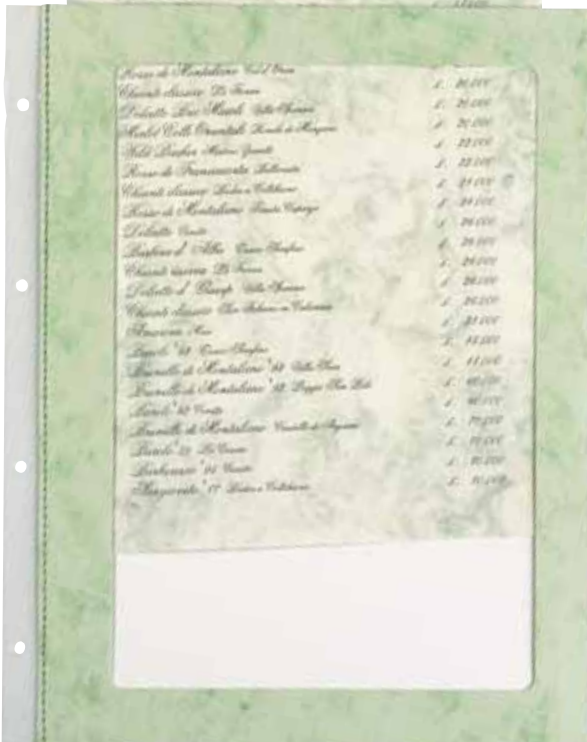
Rosso di Montalcino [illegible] — L. 20.000
Chianti classico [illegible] — L. 20.000
Dolcetto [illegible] — L. 20.000
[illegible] Colli Orientali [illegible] — L. 20.000
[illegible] — L. 22.000
Rosso di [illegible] — L. 22.000
Chianti classico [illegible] — L. 24.000
Rosso di Montalcino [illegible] — L. 24.000
Dolcetto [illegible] — L. 26.000
Barbera d'Alba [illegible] — L. 26.000
Chianti riserva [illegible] — L. 26.000
Dolcetto d'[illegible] — L. 28.000
Chianti classico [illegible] — L. 30.000
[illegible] — L. 32.000
Barolo '88 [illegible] — L. 44.000
Brunello di Montalcino '88 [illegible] — L. 44.000
Brunello di Montalcino '88 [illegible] — L. 48.000
Barolo '85 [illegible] — L. 50.000
Brunello di Montalcino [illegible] — L. 70.000
Barolo '85 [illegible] — L. 75.000
Barbaresco '86 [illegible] — L. 80.000
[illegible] '87 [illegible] — L. 90.000